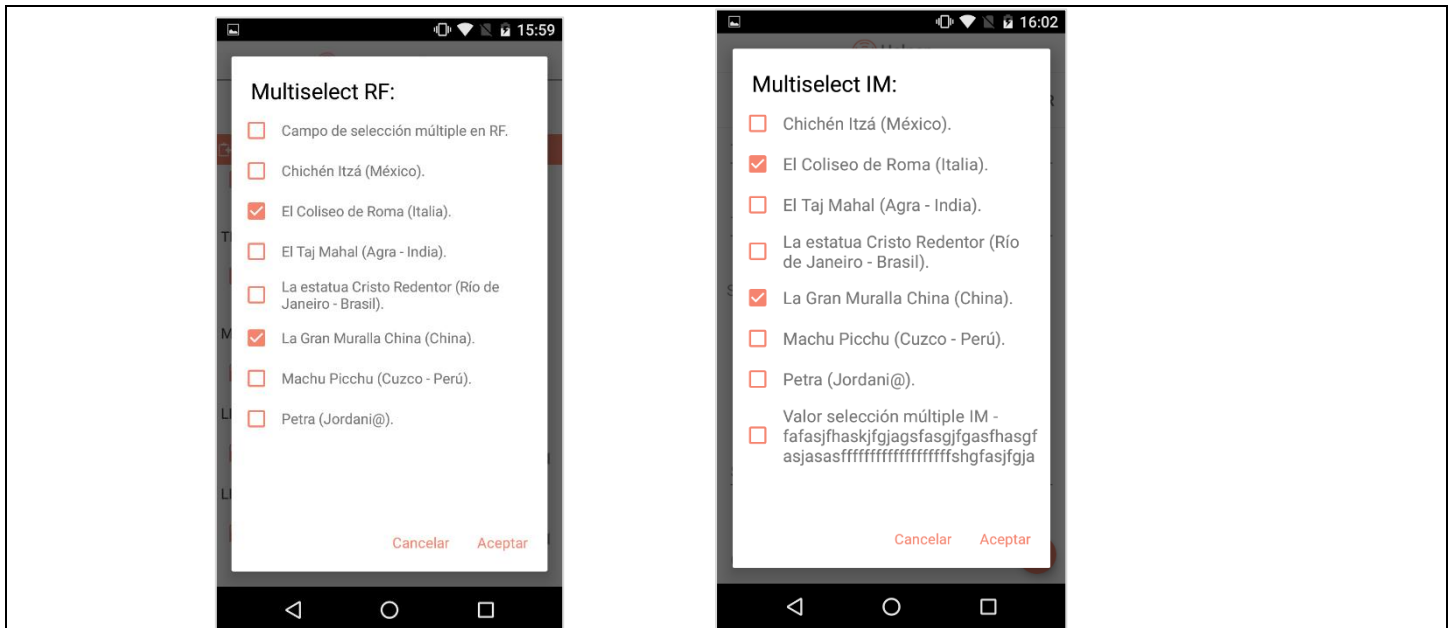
15:59

Multiselect RF:

Campo de selección múltiple en RF.

Chichén Itzá (México).

El Coliseo de Roma (Italia).

El Taj Mahal (Agra - India).

La estatua Cristo Redentor (Río de Janeiro - Brasil).

La Gran Muralla China (China).

Machu Picchu (Cuzco - Perú).

Petra (Jordani@).

Cancelar Aceptar

16:02

Multiselect IM:

Chichén Itzá (México).

El Coliseo de Roma (Italia).

El Taj Mahal (Agra - India).

La estatua Cristo Redentor (Río de Janeiro - Brasil).

La Gran Muralla China (China).

Machu Picchu (Cuzco - Perú).

Petra (Jordani@).

Valor selección múltiple IM - fafasjfhaskjfgjagsfasgjfgasfhasgfasjasasffffffffffffffffffshgfasjfgja

Cancelar Aceptar